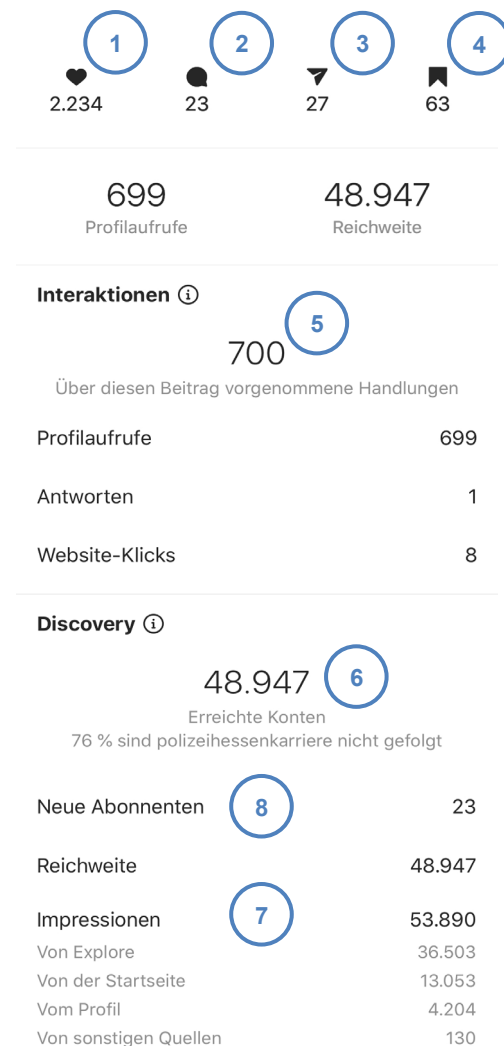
1 2 3 4

2.234 23 27 63

699
Profilaufrufe

48.947
Reichweite

Interaktionen ⓘ

5

700
Über diesen Beitrag vorgenommene Handlungen

| | |
|---|---|
| Profilaufrufe | 699 |
| Antworten | 1 |
| Website-Klicks | 8 |

Discovery ⓘ

48.947 6
Erreichte Konten
76 % sind polizeihessenkarriere nicht gefolgt

| | |
|---|---|
| Neue Abonnenten 8 | 23 |
| Reichweite | 48.947 |
| Impressionen 7 | 53.890 |
| Von Explore | 36.503 |
| Von der Startseite | 13.053 |
| Vom Profil | 4.204 |
| Von sonstigen Quellen | 130 |